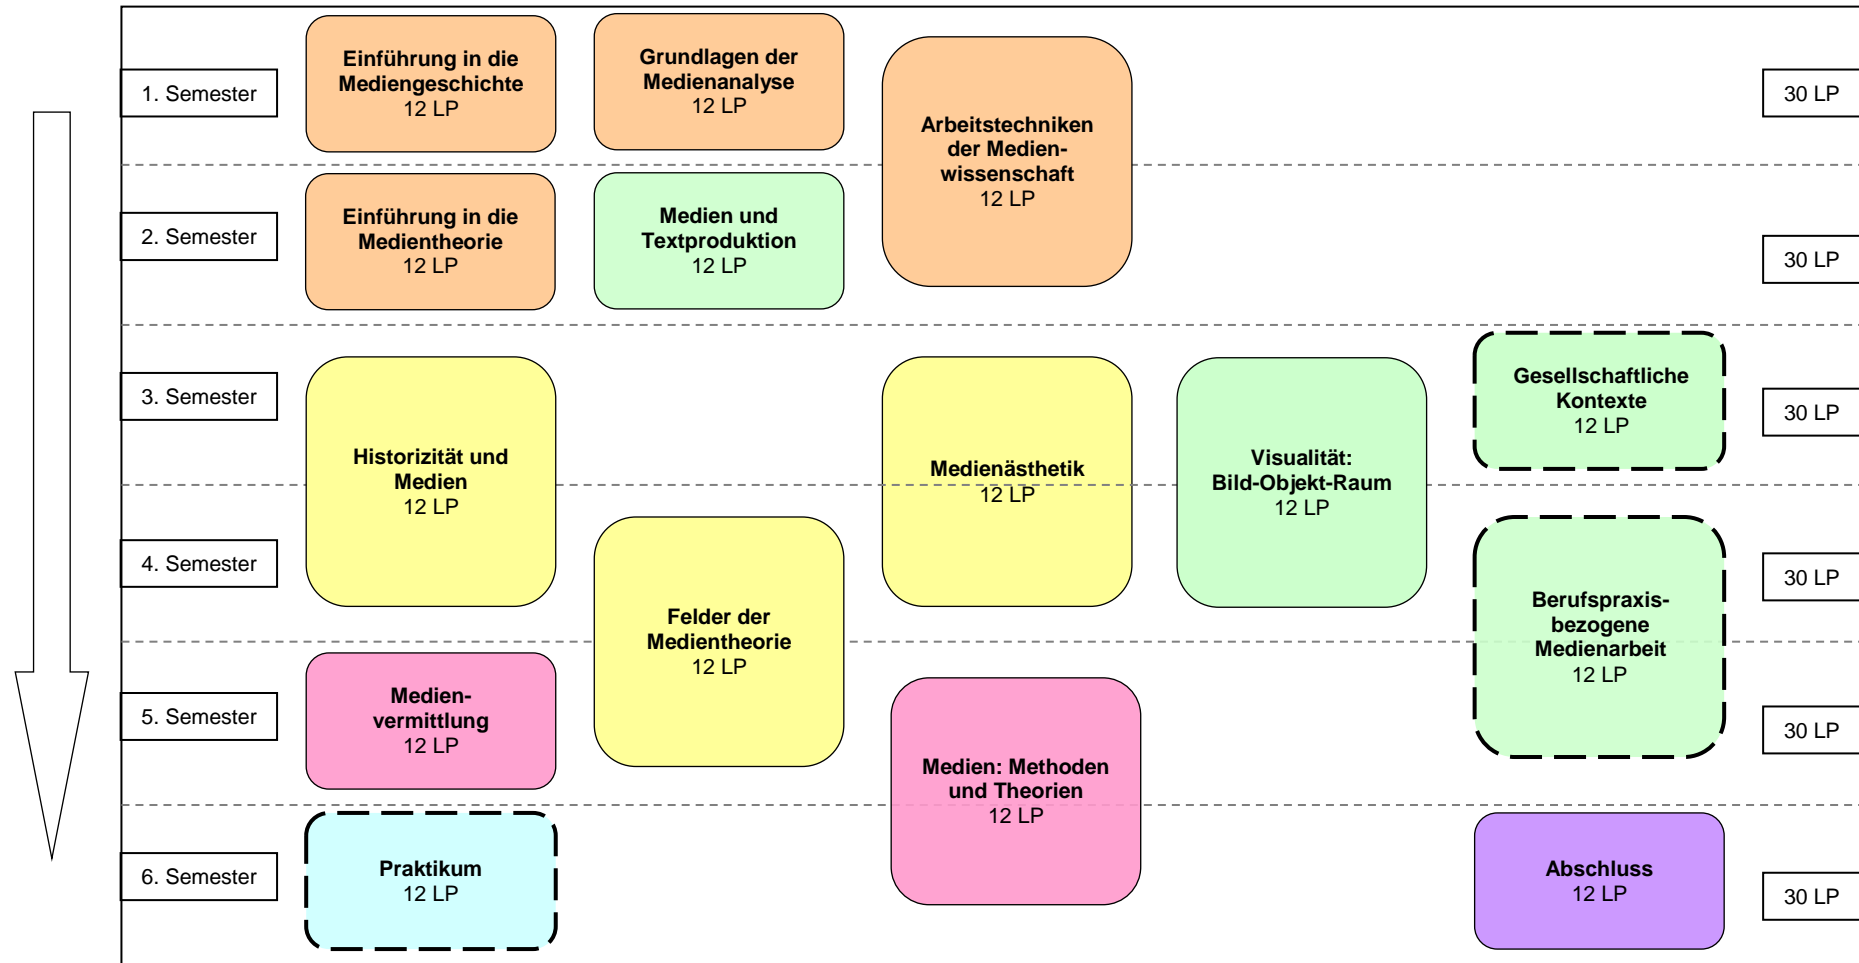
1. Semester

Einführung in die Mediengeschichte
12 LP

Grundlagen der Medienanalyse
12 LP

Arbeitstechniken der Medienwissenschaft
12 LP

30 LP

2. Semester

Einführung in die Medientheorie
12 LP

Medien und Textproduktion
12 LP

30 LP

3. Semester

Historizität und Medien
12 LP

Medienästhetik
12 LP

Visualität: Bild-Objekt-Raum
12 LP

Gesellschaftliche Kontexte
12 LP

30 LP

4. Semester

Felder der Medientheorie
12 LP

Berufspraxisbezogene Medienarbeit
12 LP

30 LP

5. Semester

Medienvermittlung
12 LP

Medien: Methoden und Theorien
12 LP

30 LP

6. Semester

Praktikum
12 LP

Abschluss
12 LP

30 LP